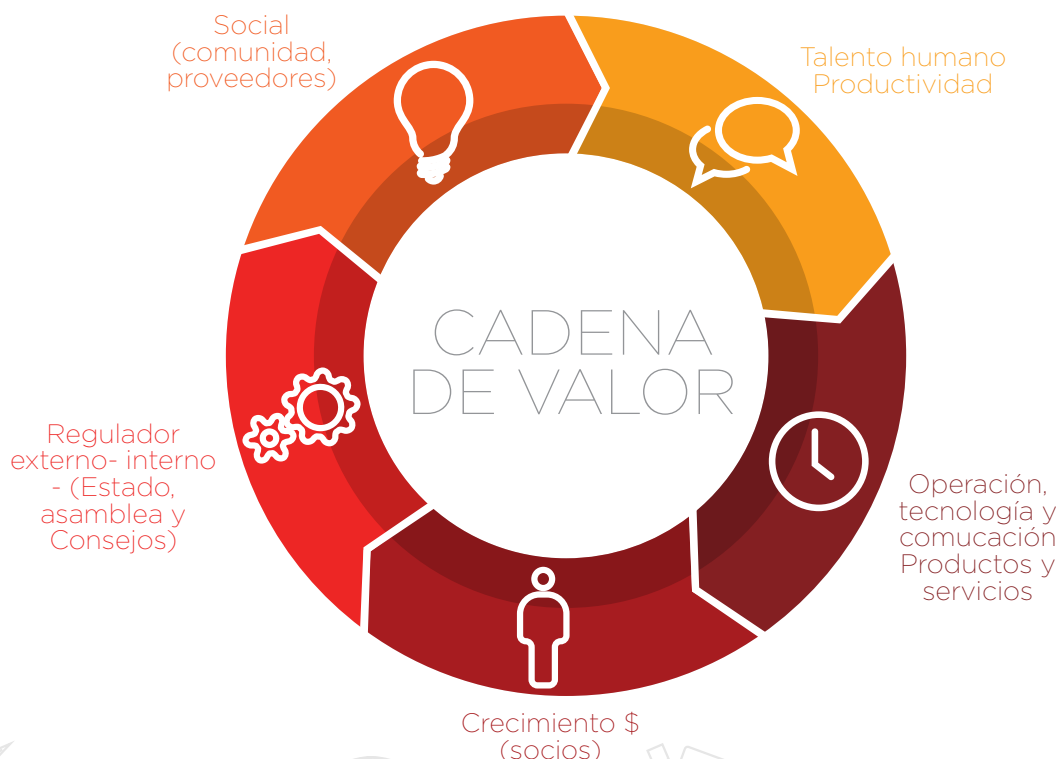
Social (comunidad, proveedores)

Talento humano Productividad

CADENA DE VALOR

Regulador externo- interno - (Estado, asamblea y Consejos)

Operación, tecnología y comucación Productos y servicios

Crecimiento $ (socios)